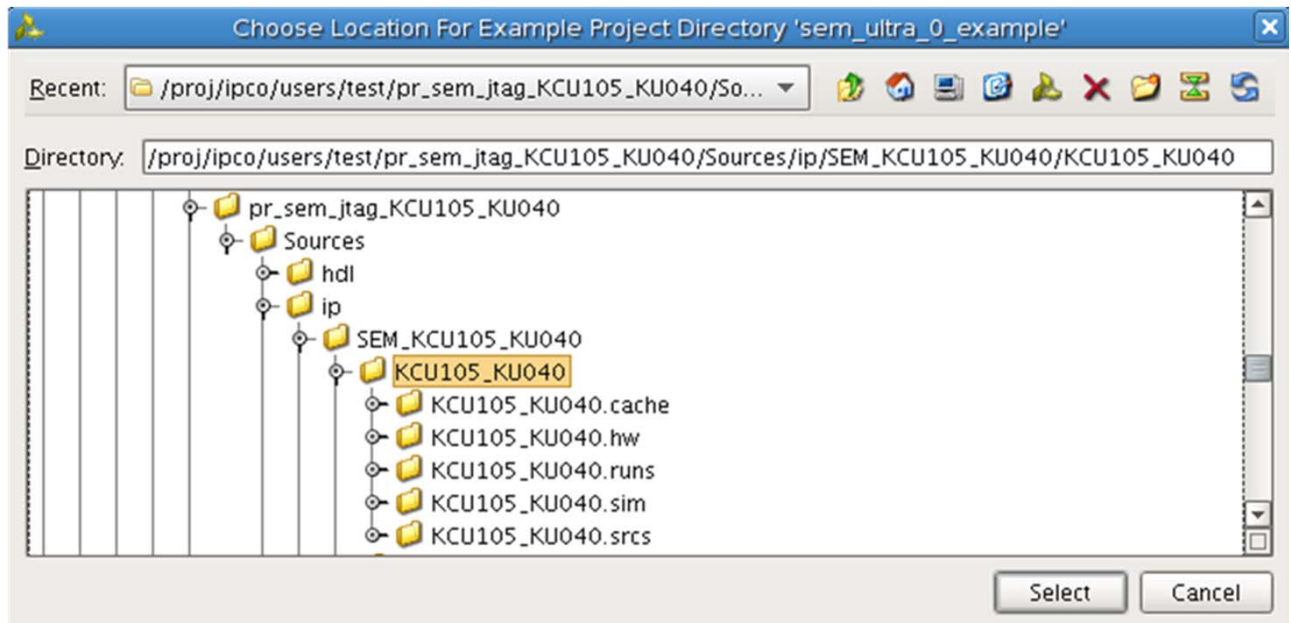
Choose Location For Example Project Directory 'sem_ultra_0_example'

Recent: /proj/ipco/users/test/pr_sem_jtag_KCU105_KU040/So...

Directory: /proj/ipco/users/test/pr_sem_jtag_KCU105_KU040/Sources/ip/SEM_KCU105_KU040/KCU105_KU040

pr_sem_jtag_KCU105_KU040
Sources
hdl
ip
SEM_KCU105_KU040
KCU105_KU040
KCU105_KU040.cache
KCU105_KU040.hw
KCU105_KU040.runs
KCU105_KU040.sim
KCU105_KU040.srcs

Select
Cancel